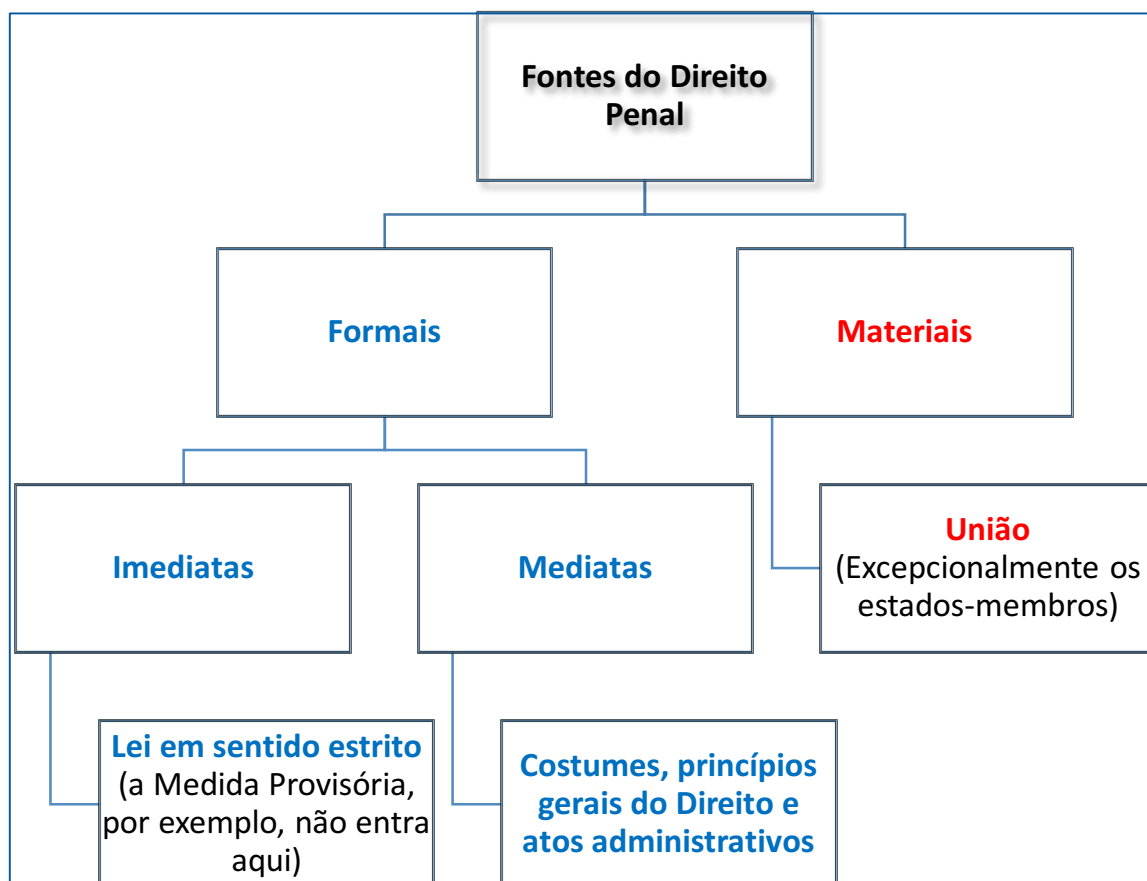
Fontes do Direito Penal

Formais

Materiais

Imediatas

Mediatas

União
(Excepcionalmente os estados-membros)

Lei em sentido estrito
(a Medida Provisória, por exemplo, não entra aqui)

Costumes, princípios gerais do Direito e atos administrativos